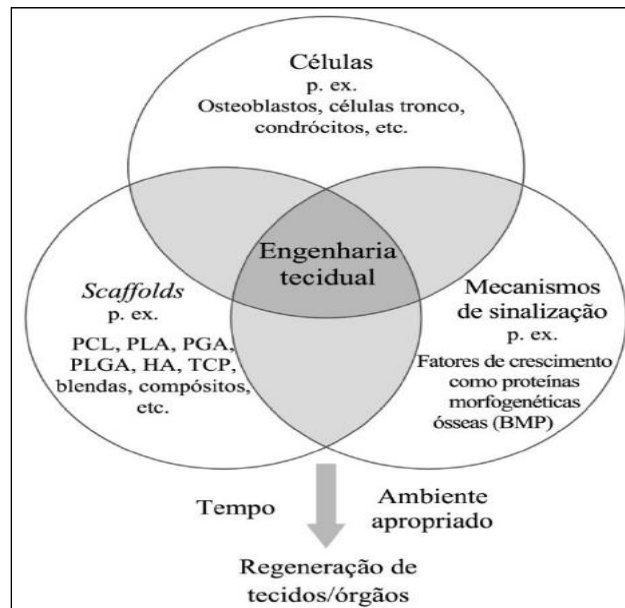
Células
p. ex.
Osteoblastos, células tronco, condrócitos, etc.

Engenharia tecidual

*Scaffolds*
p. ex.
PCL, PLA, PGA, PLGA, HA, TCP, blendas, compósitos, etc.

Mecanismos de sinalização
p. ex.
Fatores de crescimento como proteínas morfogenéticas ósseas (BMP)

Tempo

Ambiente apropriado

Regeneração de tecidos/órgãos